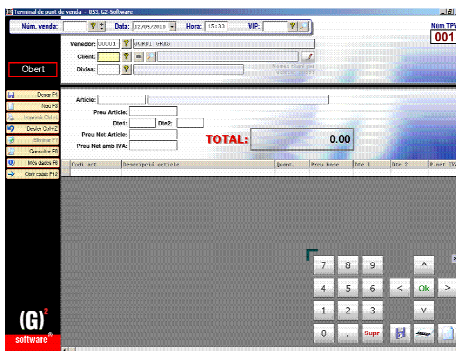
Terminal de punt de venda - BSS G2 Software

Núm. venda: | Data: 02/05/2018 | Hora: 15:33 | VIP:

Núm TPV
001

Venedor: 00001 | DUMMY VREDO
Client:
Divisa:

Obert

Desar F1
Nou F9
Imprimir Ctrl+I
Devolv Ctrl+Z
Eliminar
Cancel·lar F8
Més dades F6
Obrir caixa F12

Article:
Preu Article:
Dte1: Dte2:
Preu Net Article:
Preu Net amb IVA:

TOTAL: 0.00

| Codi art | Descripció article | Quant. | Preu base | Dte 1 | Dte 2 | P.net IVA |
|---|---|---|---|---|---|---|

7 8 9 ^
4 5 6 < Ok >
1 2 3 v
0 . Supr

(G)² software®